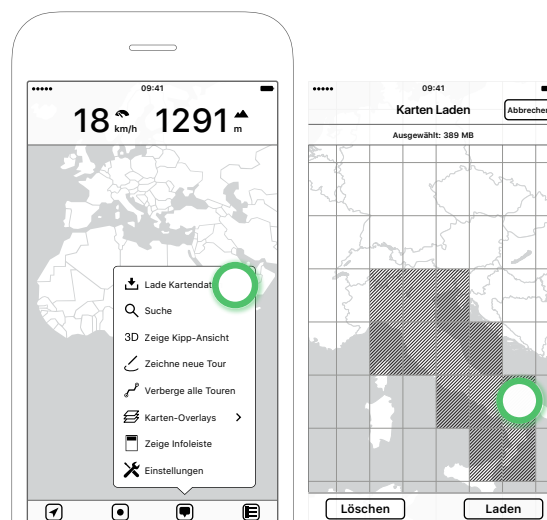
••••• 09:41

18 km/h 1291 m

Lade Kartendat

Suche

3D Zeige Kipp-Ansicht

Zeichne neue Tour

Verberge alle Touren

Karten-Overlays >

Zeige Infoleiste

Einstellungen

••••• 09:41

Karten Laden Abbrecher

Ausgewählt: 389 MB

Löschen

Laden